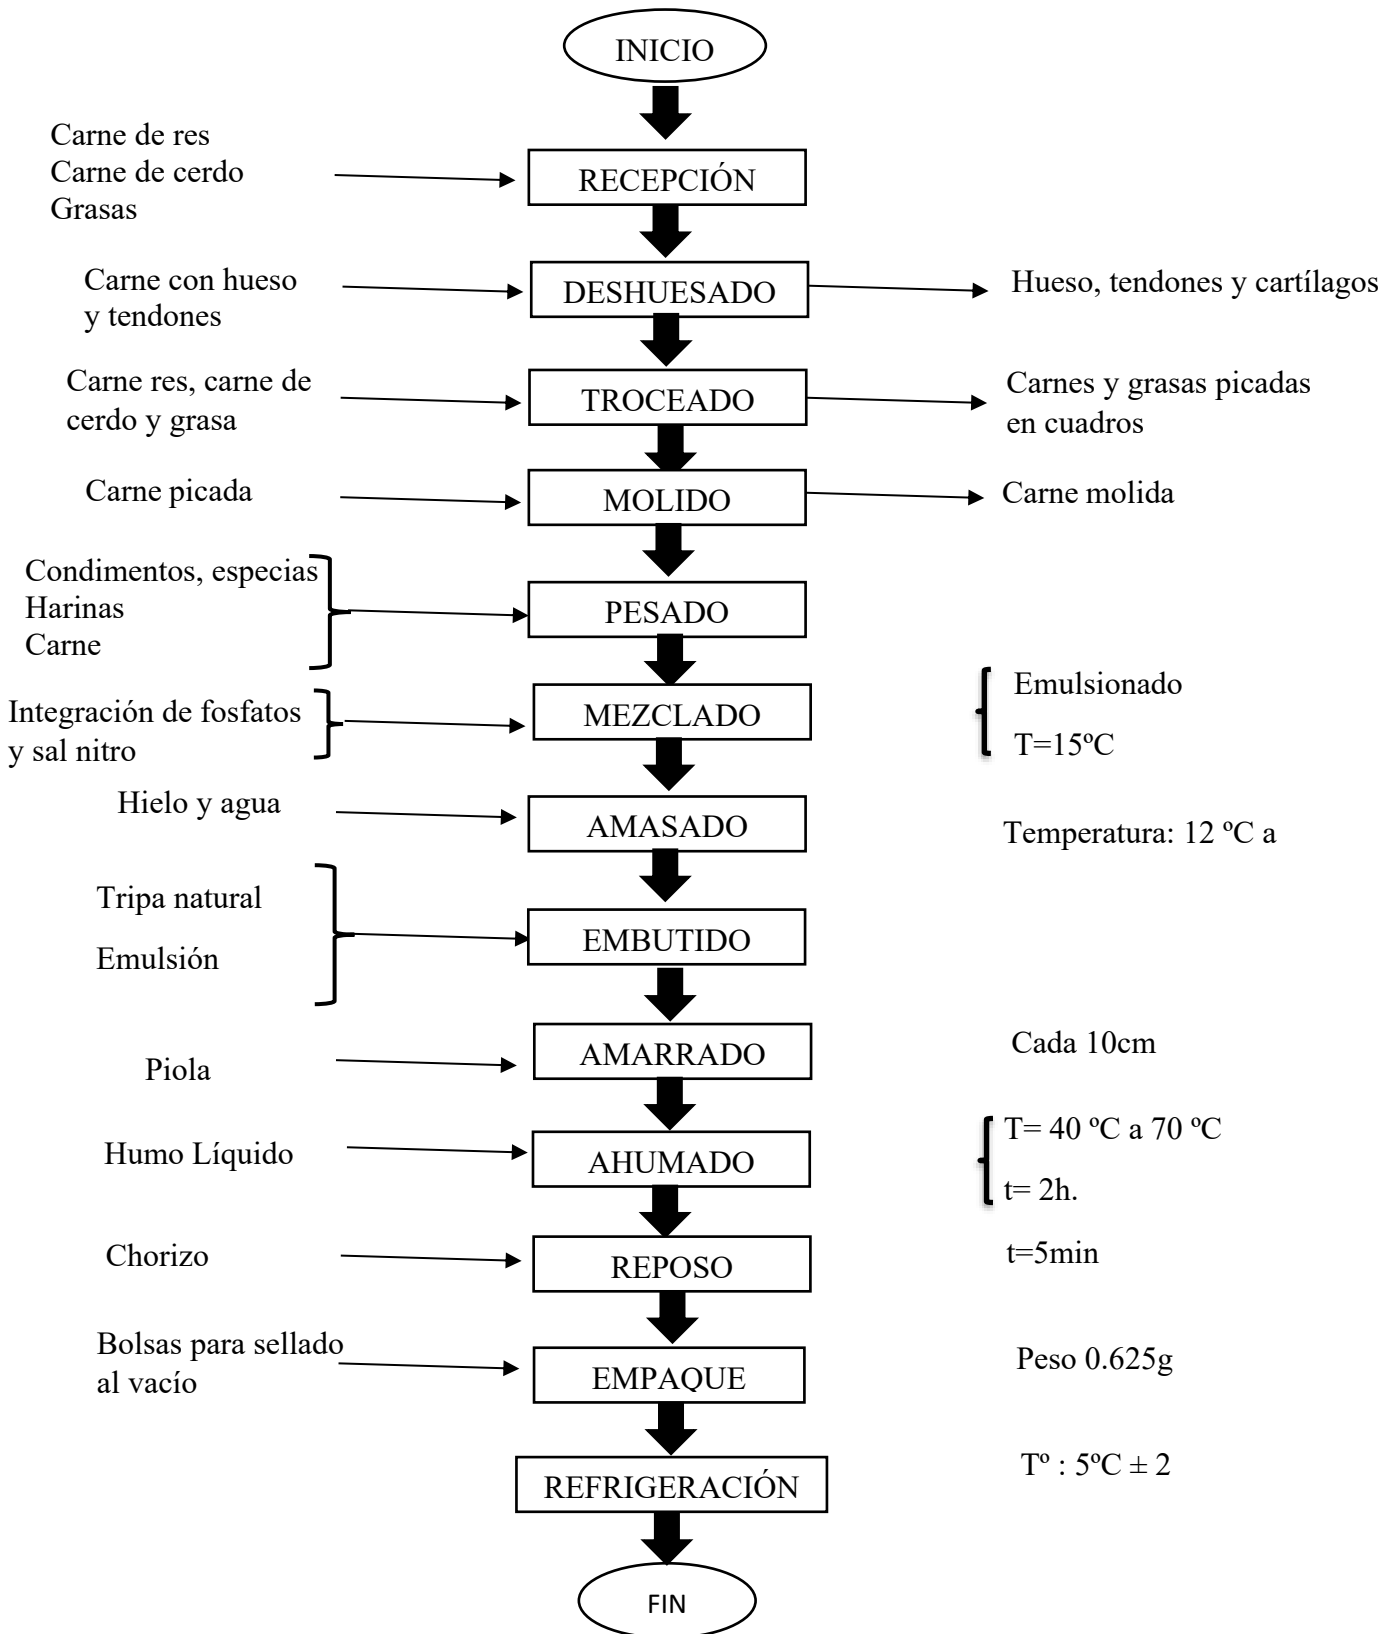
INICIO

Carne de res
Carne de cerdo
Grasas

RECEPCIÓN

Carne con hueso y tendones

DESHUESADO

Hueso, tendones y cartílagos

Carne res, carne de cerdo y grasa

TROCEADO

Carnes y grasas picadas en cuadros

Carne picada

MOLIDO

Carne molida

Condimentos, especias
Harinas
Carne

PESADO

Integración de fosfatos y sal nitro

MEZCLADO

Emulsionado
T=15ºC

Hielo y agua

AMASADO

Temperatura: 12 ºC a

Tripa natural
Emulsión

EMBUTIDO

Piola

AMARRADO

Cada 10cm

Humo Líquido

AHUMADO

T= 40 ºC a 70 ºC
t= 2h.

Chorizo

REPOSO

t=5min

Bolsas para sellado al vacío

EMPAQUE

Peso 0.625g

REFRIGERACIÓN

Tº : 5ºC ± 2

FIN